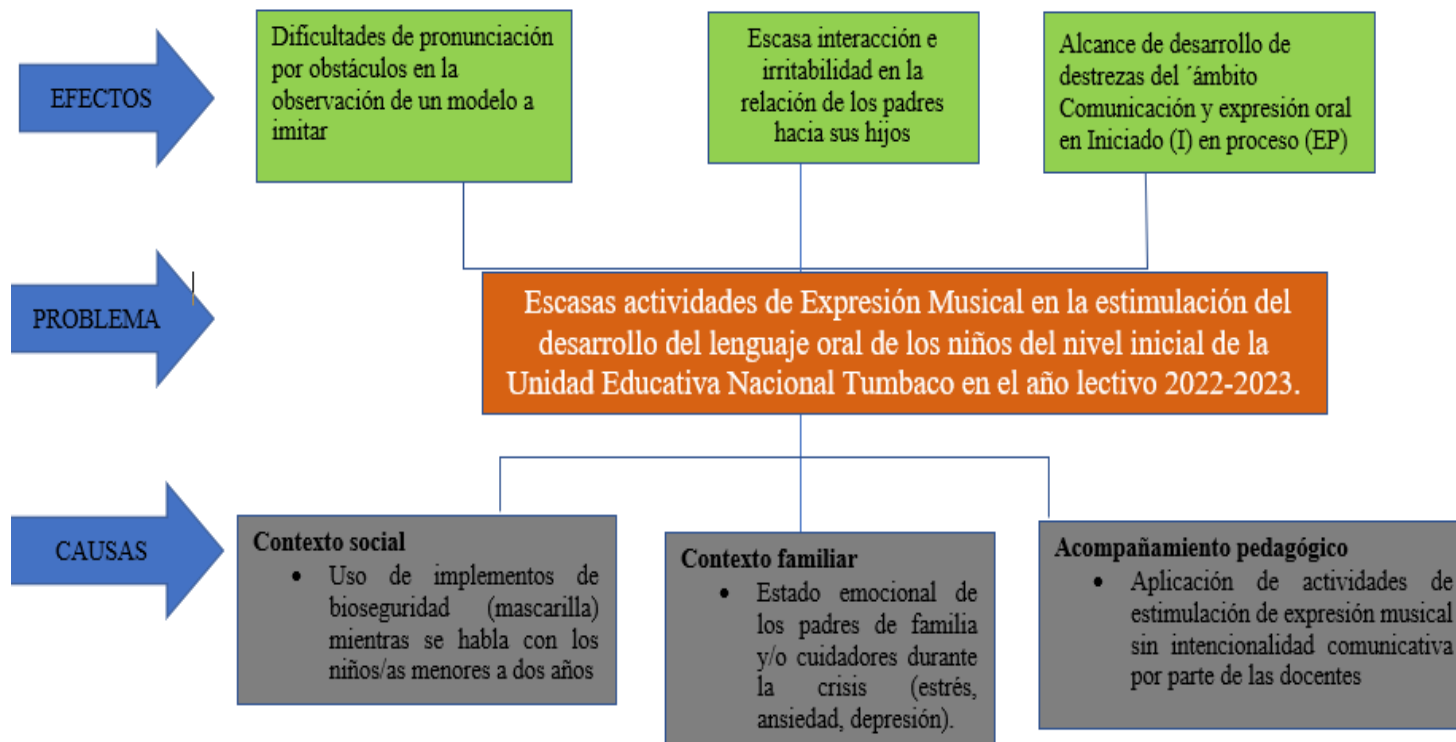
EFECTOS

Dificultades de pronunciación por obstáculos en la observación de un modelo a imitar

Escasa interacción e irritabilidad en la relación de los padres hacia sus hijos

Alcance de desarrollo de destrezas del ´ámbito Comunicación y expresión oral en Iniciado (I) en proceso (EP)

PROBLEMA

Escasas actividades de Expresión Musical en la estimulación del desarrollo del lenguaje oral de los niños del nivel inicial de la Unidad Educativa Nacional Tumbaco en el año lectivo 2022-2023.

CAUSAS

Contexto social
• Uso de implementos de bioseguridad (mascarilla) mientras se habla con los niños/as menores a dos años

Contexto familiar
• Estado emocional de los padres de familia y/o cuidadores durante la crisis (estrés, ansiedad, depresión).

Acompañamiento pedagógico
• Aplicación de actividades de estimulación de expresión musical sin intencionalidad comunicativa por parte de las docentes